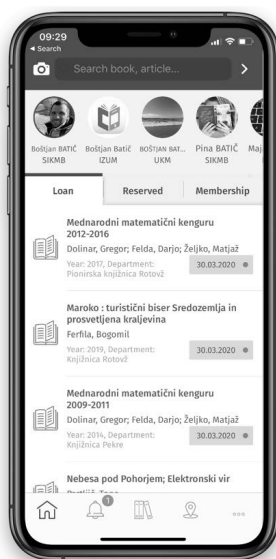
09:29
◂ Search

Search book, article...

Boštjan BATIČ SIKMB
Boštjan Batič IZUM
BOŠTJAN BAT... UKM
Pina BATIČ SIKMB
Maj

Loan
Reserved
Membership

Mednarodni matematični kenguru 2012-2016
Dolinar, Gregor; Felda, Darjo; Željko, Matjaž
Year: 2017, Department: Pionirska knjižnica Rotovž
30.03.2020

Maroko : turistični biser Sredozemlja in prosvetljena kraljevina
Ferfila, Bogomil
Year: 2019, Department: Knjižnica Rotovž
30.03.2020

Mednarodni matematični kenguru 2009-2011
Dolinar, Gregor; Felda, Darjo; Željko, Matjaž
Year: 2014, Department: Knjižnica Pekre
30.03.2020

Nebesa pod Pohorjem; Elektronski vir
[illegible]

1